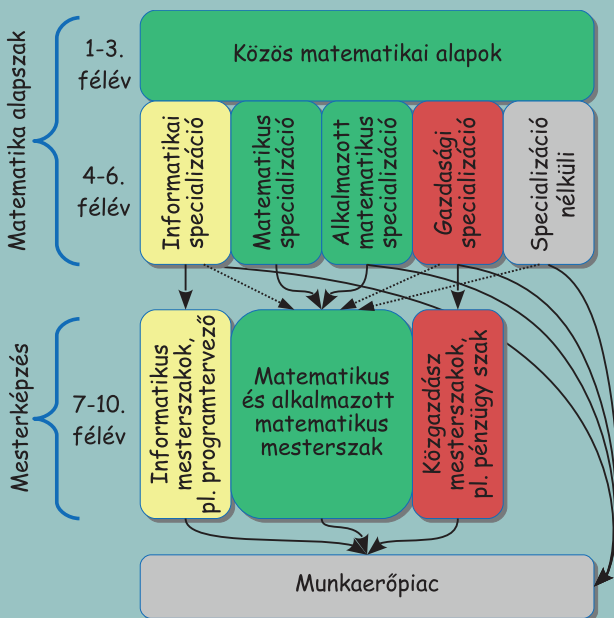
Matematika alapszak

1-3. félév

Közös matematikai alapok

4-6. félév

Informatikai specializáció

Matematikus specializáció

Alkalmazott matematikus specializáció

Gazdasági specializáció

Specializáció nélküli

Mesterképzés

7-10. félév

Informatikus mesterszakok, pl. programtervező

Matematikus és alkalmazott matematikus mesterszak

Közgazdász mesterszakok, pl. pénzügy szak

Munkaerőpiac